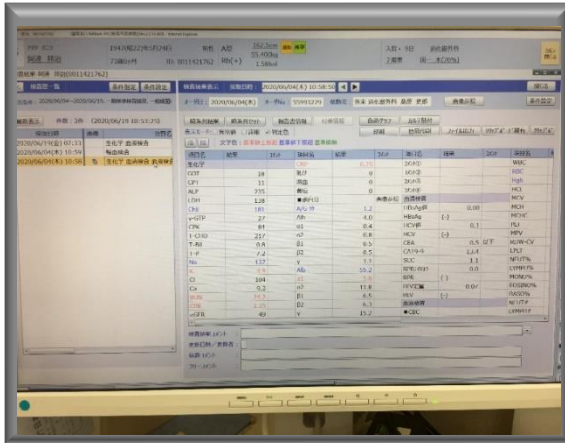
1947年2月5日
73歳5ヶ月
162.5cm
55.400kg
1.586m²
A型
Rh(+)
入院・5日
2020/06/04(木) 10:58:50
閉じる
検索
検査結果
2020/06/19(金) 07:33 生化学 血液検査
2020/06/04(木) 10:56 輸血検査
2020/06/04(木) 10:56 生化学 血液検査
生化学
GOT
GPT
ALP
LDH
CHE
γ-GTP
CPK
T-CHO
T-Bil
TP
Na
K
Cl
Ca
BUN
CRE
eGFR
WBC
RBC
Hgb
HCT
MCV
MCH
MCHC
PLT
MPV
RDW-CV
LYMPH%
MONO%
EOSIN%
BASO%
NEUT%
28
11
235
128
185
27
84
217
0.8
7.2
137
4.3
104
9.2
15.2
0.75
49
HBsAg
HBsAb
HCV抗
CEA
CA19-9
SCC
0.00
0.1
0.5
1.1
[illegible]